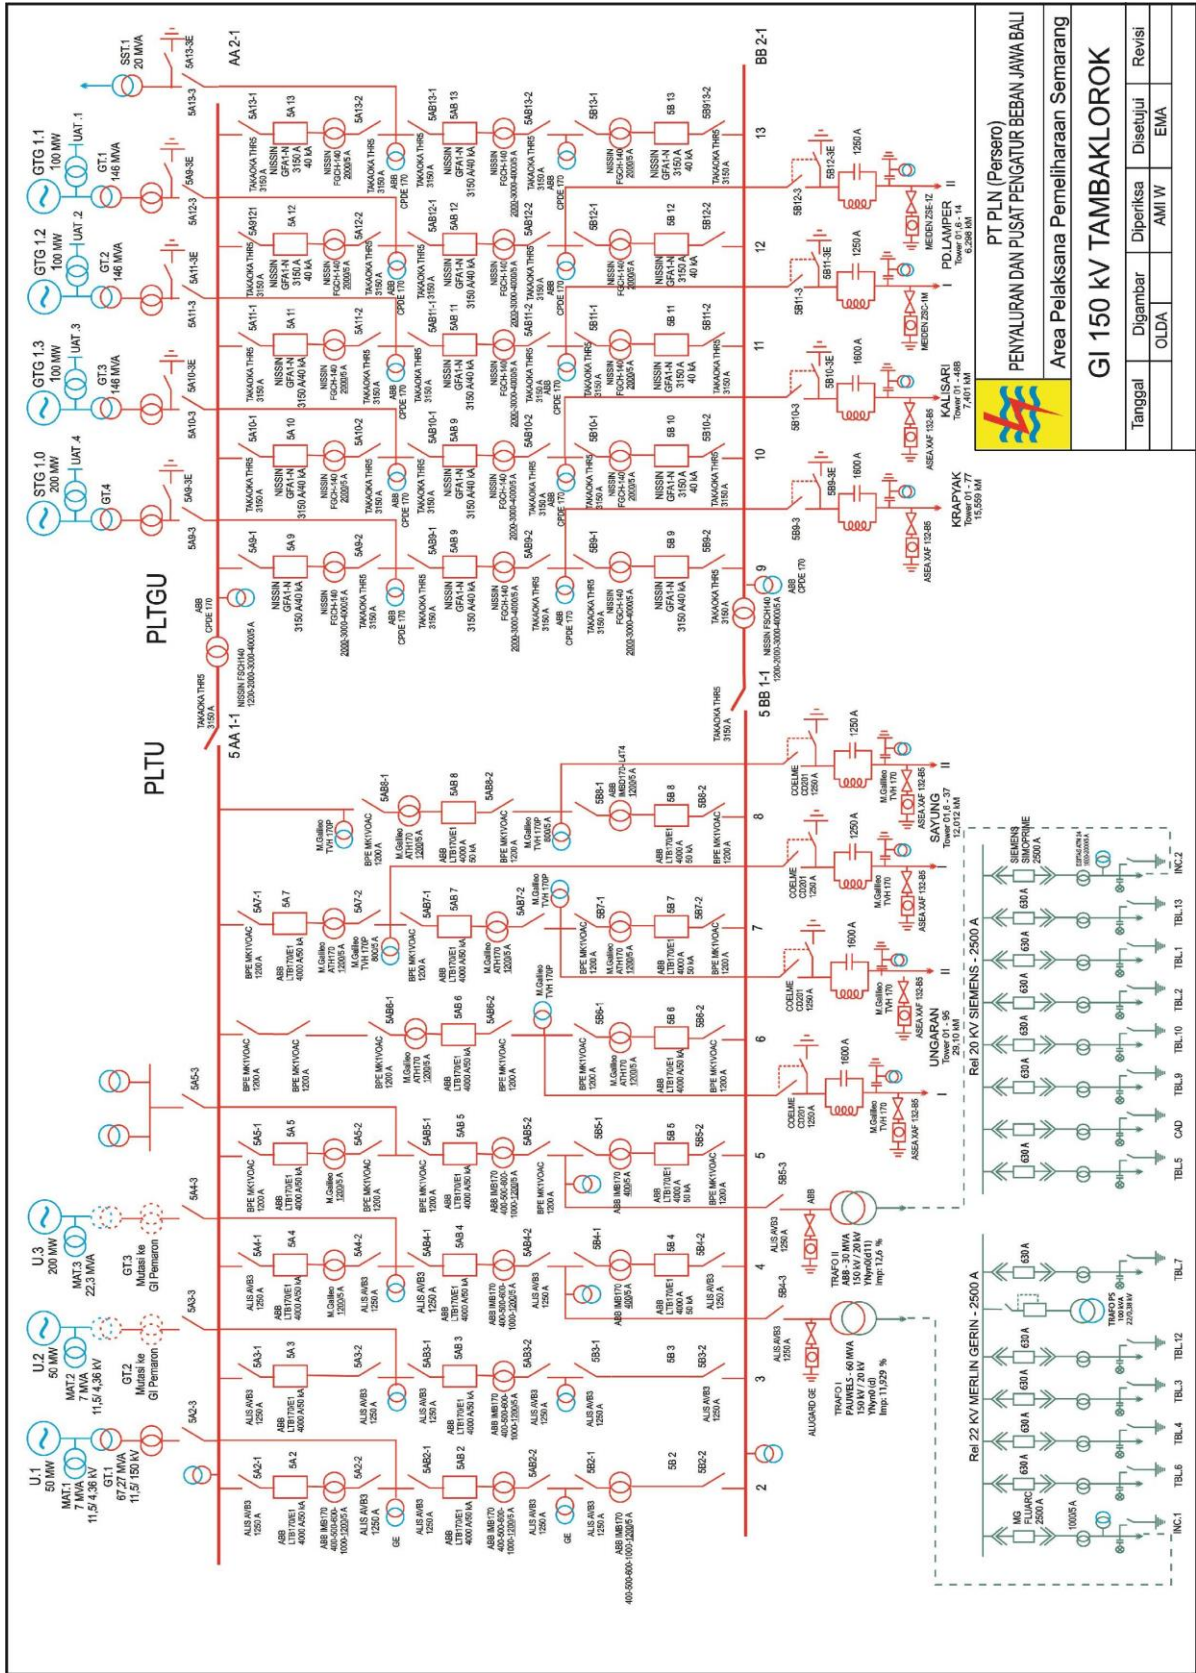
PT PLN (Persero)
PENYALURAN DAN PUSAT PENGATUR BEBAN JAWA BALI
Area Pelaksana Pemeliharaan Semarang
GI 150 kV TAMBAKLOROK

| Tanggal | Digambar | Diperiksa | Disetujui | Revisi |
|---|---|---|---|---|
| | OLDA | AMI W | EMA | |

PLTGU
PLTU

GTG 1.1 100 MW UAT .1 GT.1 146 MVA
GTG 1.2 100 MW UAT .2 GT.2 146 MVA
GTG 1.3 100 MW UAT .3 GT.3 146 MVA
STG 1.0 200 MW UAT .4 GT.4
SST.1 20 MVA
5A13-3E 5A13-3 5A12-3 5A9-3E 5A11-3E 5A11-3 5A10-3E 5A10-3 5A9-3E 5A9-3
AA 2-1
BB 2-1
5 AA 1-1
5 BB 1-1

5A13-1 5A 13 5A13-2 5AB13-1 5AB 13 5AB13-2 5B13-1 5B 13 5B913-2
5A12-1 5A 12 5A12-2 5AB12-1 5AB 12 5AB12-2 5B12-1 5B 12 5B12-2
5A11-1 5A 11 5A11-2 5AB11-1 5AB 11 5AB11-2 5B11-1 5B 11 5B11-2
5A10-1 5A 10 5A10-2 5AB10-1 5AB 9 5AB10-2 5B10-1 5B 10 5B10-2
5A9-1 5A 9 5A9-2 5AB9-1 5AB 9 5AB9-2 5B9-1 5B 9 5B9-2
13 12 11 10 9

TAKAOKA THR5 3150 A
NISSIN GFA1-N 3150 A 40 kA
NISSIN FGCH-140 2000/5 A
ABB CPDE 170
NISSIN GFA1-N 3150 A/40 kA
2000-3000-4000/5 A
NISSIN FSCH140 1200-2000-3000-4000/5 A

5B12-3 5B12-3E 1250 A MEIDEN ZSE-1Z PD.LAMPER Tower 01,6 - 14 6,298 kM II
5B11-3 5B11-3E 1250 A MEIDEN ZSE-1M I
5B10-3 5B10-3E 1600 A ASEA XAF 132-B5 KALISARI Tower 01 - 46B 7,401 kM II
5B9-3 5B9-3E 1600 A ASEA XAF 132-B5 KRAPYAK Tower 01 - 77 15,559 kM I

U.1 50 MW MAT.1 7 MVA 11,5/ 4,36 kV GT.1 67,27 MVA 11,5/ 150 KV
U.2 50 MW MAT.2 7 MVA 11,5/ 4,36 kV GT.2 Mutasi ke GI Pemaron
U.3 200 MW MAT.3 22,3 MVA GT.3 Mutasi ke GI Pemaron
5A2-3 5A3-3 5A4-3 5A5-3

5A2-1 5A 2 5A2-2 5AB2-1 5AB 2 5AB2-2 5B2-1 5B 2 5B2-2
5A3-1 5A 3 5A3-2 5AB3-1 5AB 3 5AB3-2 5B3-1 5B 3 5B3-2
5A4-1 5A 4 5A4-2 5AB4-1 5AB 4 5AB4-2 5B4-1 5B 4 5B4-2
5A5-1 5A 5 5A5-2 5AB5-1 5AB 5 5AB5-2 5B5-1 5B 5 5B5-2
5AB6-1 5AB 6 5AB6-2 5B6-1 5B 6 5B6-2
5A7-1 5A 7 5A7-2 5AB7-1 5AB 7 5AB7-2 5B7-1 5B 7 5B7-2
5AB8-1 5AB 8 5AB8-2 5B8-1 5B 8 5B8-2
2 3 4 5 6 7 8

ALIS AVB3 1250 A
ABB LTB170E1 4000 A/50 kA
ABB IMB170 400-500-600-1000-1200/5 A
GE
M.Galileo 1200/5 A
BPE MK1VOAC 1200 A
M.Galileo ATH170 1200/5 A
M.Galileo TVH 170P
ABB IMB170 1200/5 A LAT4

5B4-3 ALIS AVB3 1250 A ALUGARD GE
TRAFO I PAUWELS - 60 MVA 150 kV / 20 kV YNyn0 (d) Imp: 11,929 %
5B5-3 ALIS AVB3 1250 A ABB
TRAFO II ABB - 30 MVA 150 kV / 20 kV YNyn0(d11) Imp: 12,6 %

COELME CD201 1250 A
1600 A
M.Galileo TVH 170
ASEA XAF 132-B5
UNGARAN Tower 01 - 95 29,10 kM I II
SAYUNG Tower 01,6 - 37 12,012 kM I II

Rel 20 KV SIEMENS - 2500 A
SIEMENS SIMOPRIME 2500 A
630 A
INC.2 TBL.13 TBL.1 TBL.2 TBL.10 TBL.9 CAD TBL.5

Rel 22 KV MERLIN GERIN - 2500 A
MG FLUARC 2500 A
1000/5 A
630 A
TRAFO PS
INC.1 TBL.6 TBL.4 TBL.3 TBL.12 TBL.7